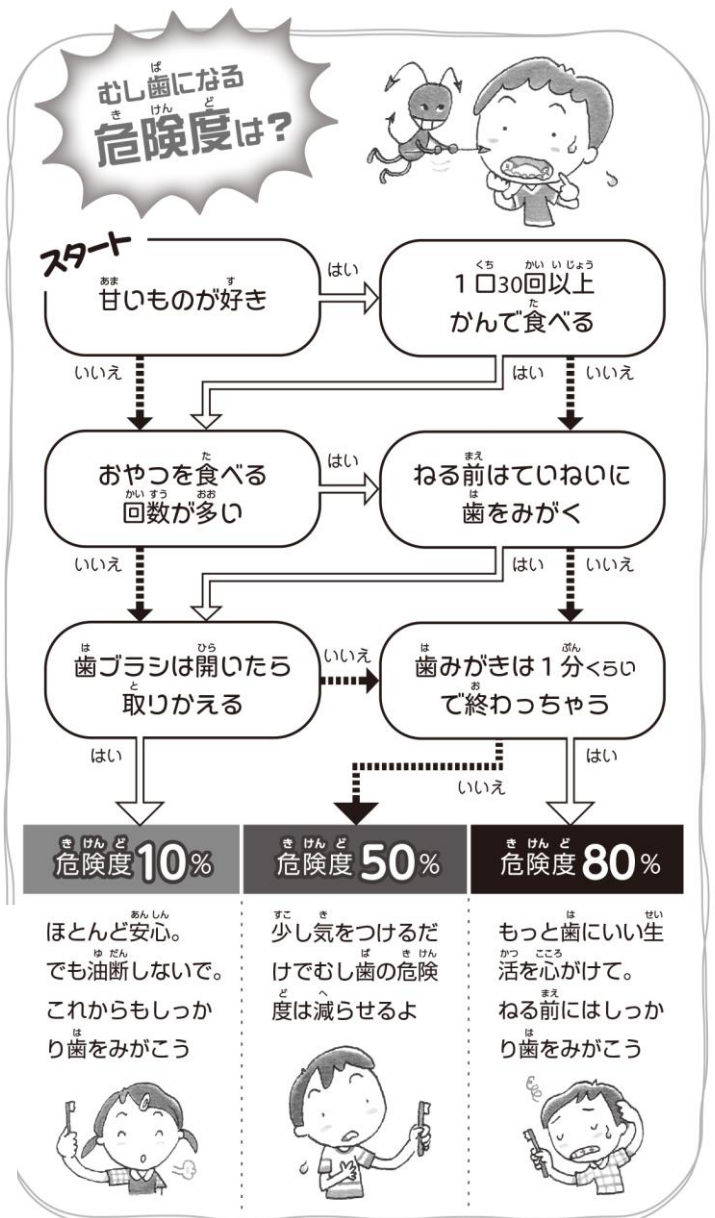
むし歯になる
危険度は?

スタート
甘いものが好き

はい

1口30回以上かんで食べる

いいえ

はい

いいえ

おやつを食べる回数が多い

はい

ねる前はていねいに歯をみがく

いいえ

はい

いいえ

歯ブラシは開いたら取りかえる

いいえ

歯みがきは1分くらいで終わっちゃう

はい

いいえ

はい

危険度10%

ほとんど安心。でも油断しないで。これからもしっかり歯をみがこう

危険度50%

少し気をつけるだけでむし歯の危険度は減らせるよ

危険度80%

もっと歯にいい生活を心がけて。ねる前にはしっかり歯をみがこう